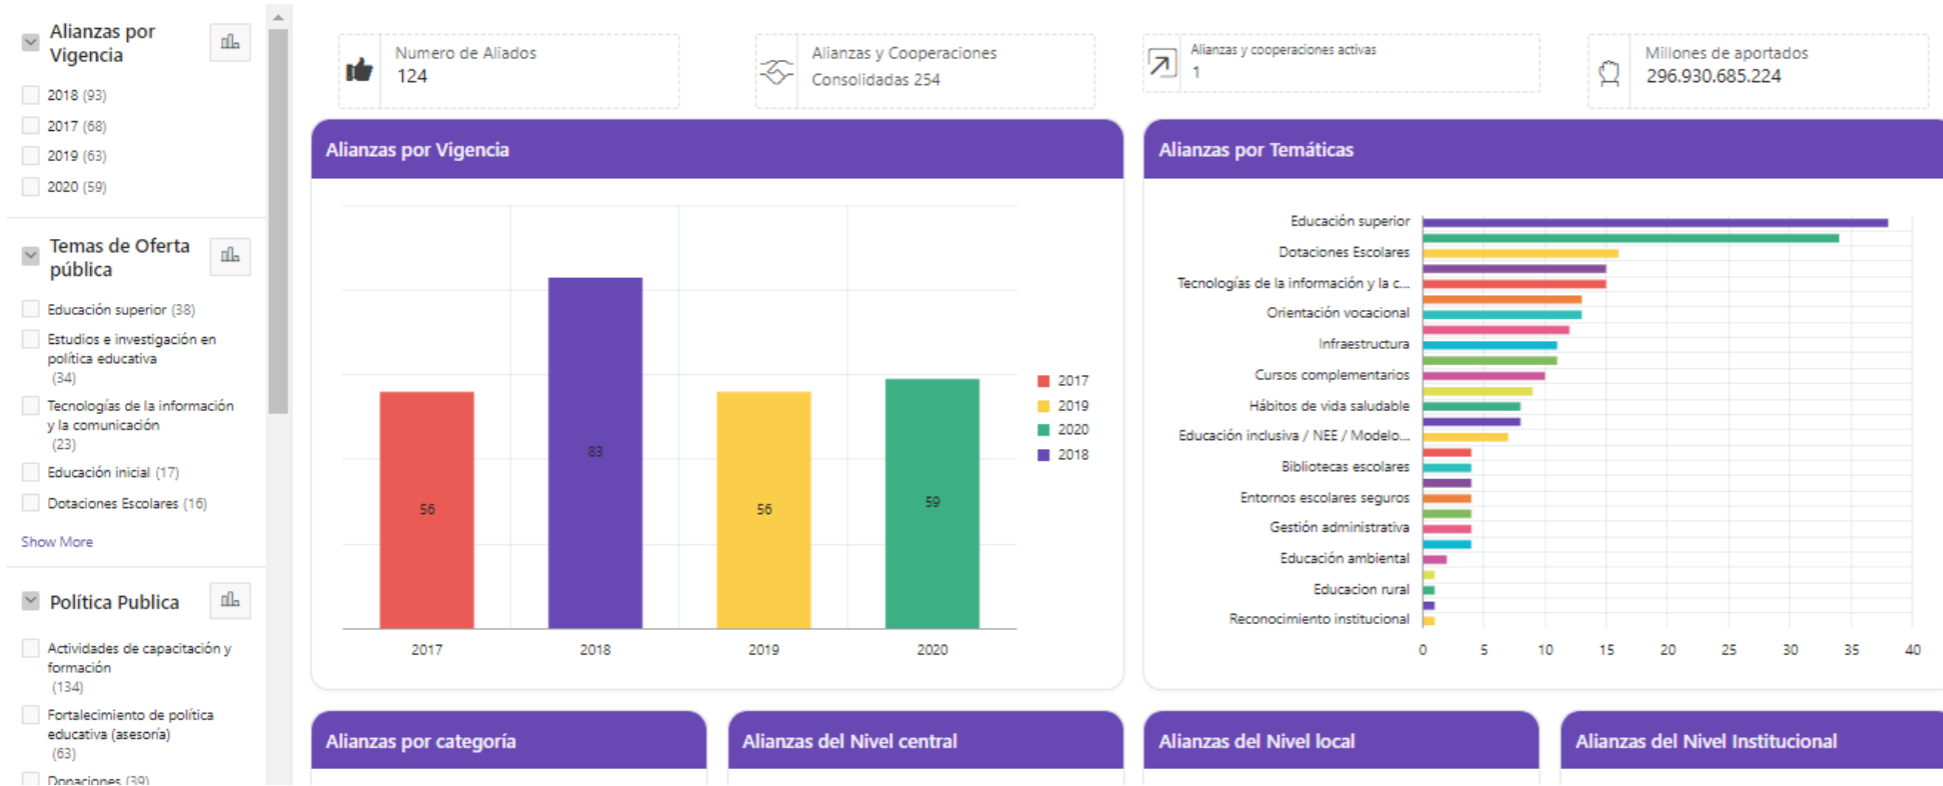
Alianzas por Vigencia

2018 (93)
2017 (68)
2019 (63)
2020 (59)

Temas de Oferta pública

Educación superior (38)
Estudios e investigación en política educativa (34)
Tecnologías de la información y la comunicación (23)
Educación inicial (17)
Dotaciones Escolares (16)

Show More

Política Publica

Actividades de capacitación y formación (134)
Fortalecimiento de política educativa (asesoría) (63)
Donaciones (39)

Numero de Aliados
124

Alianzas y Cooperaciones Consolidadas 254

Alianzas y cooperaciones activas
1

Millones de aportados
296.930.685.224

Alianzas por Vigencia

56
83
56
59
2017
2018
2019
2020

2017
2019
2020
2018

Alianzas por Temáticas

Educación superior
Dotaciones Escolares
Tecnologías de la información y la c...
Orientación vocacional
Infraestructura
Cursos complementarios
Hábitos de vida saludable
Educación inclusiva / NEE / Modelo...
Bibliotecas escolares
Entornos escolares seguros
Gestión administrativa
Educación ambiental
Educacion rural
Reconocimiento institucional

0 5 10 15 20 25 30 35 40

Alianzas por categoría
Alianzas del Nivel central
Alianzas del Nivel local
Alianzas del Nivel Institucional